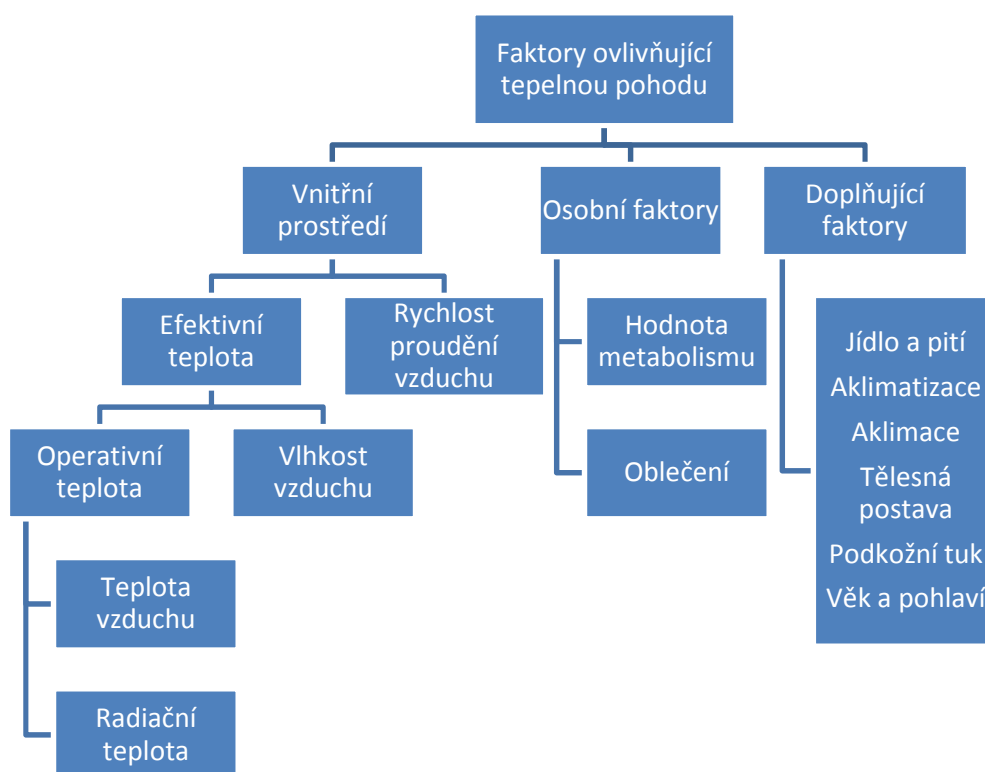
Faktory ovlivňující tepelnou pohodu

Vnitřní prostředí

Osobní faktory

Doplňující faktory

Efektivní teplota

Rychlost proudění vzduchu

Hodnota metabolismu

Oblečení

Operativní teplota

Vlhkost vzduchu

Teplota vzduchu

Radiační teplota

Jídlo a pití
Aklimatizace
Aklimace
Tělesná postava
Podkožní tuk
Věk a pohlaví